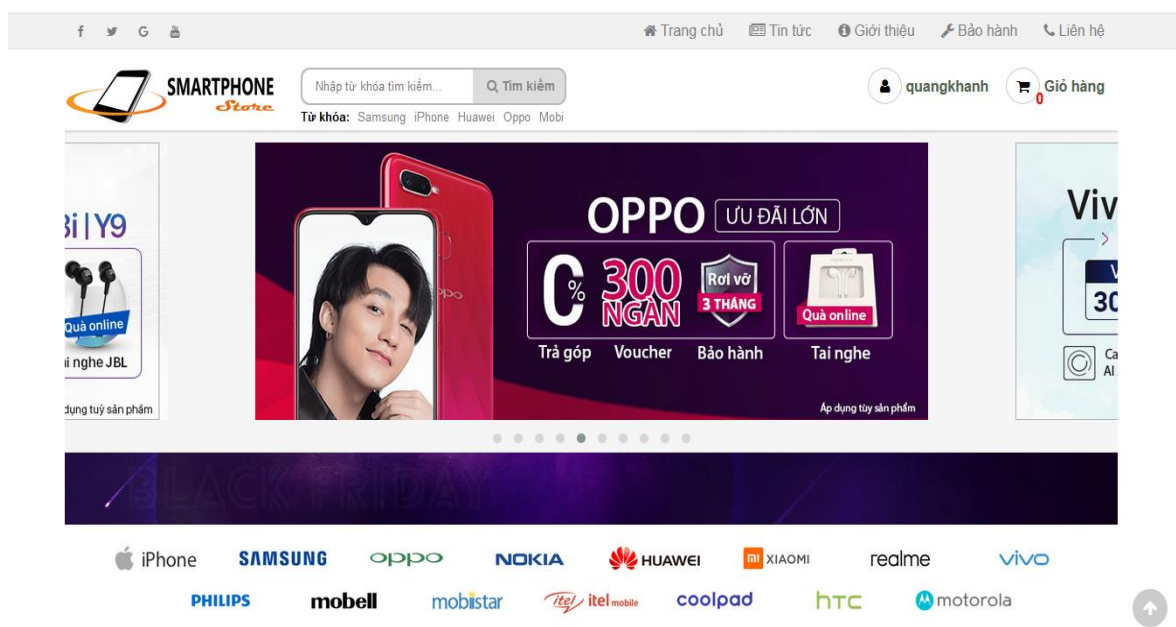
f G

Trang chủ Tin tức Giới thiệu Bảo hành Liên hệ

SMARTPHONE Store

Nhập từ khóa tìm kiếm... Tìm kiếm

Từ khóa: Samsung iPhone Huawei Oppo Mobi

quangkhanh Giỏ hàng 0

3i | Y9

Quà online

i nghe JBL

dụng tuỳ sản phẩm

OPPO ƯU ĐÃI LỚN

0% Trả góp

300 NGÀN Voucher

Rơi vỡ 3 THÁNG Bảo hành

Quà online Tai nghe

Áp dụng tùy sản phẩm

Viv

30

Ca

AI

BLACK FRIDAY

iPhone SAMSUNG OPPO NOKIA HUAWEI XIAOMI realme vivo

PHILIPS mobell mobistar itel itel mobile coolpad htc motorola